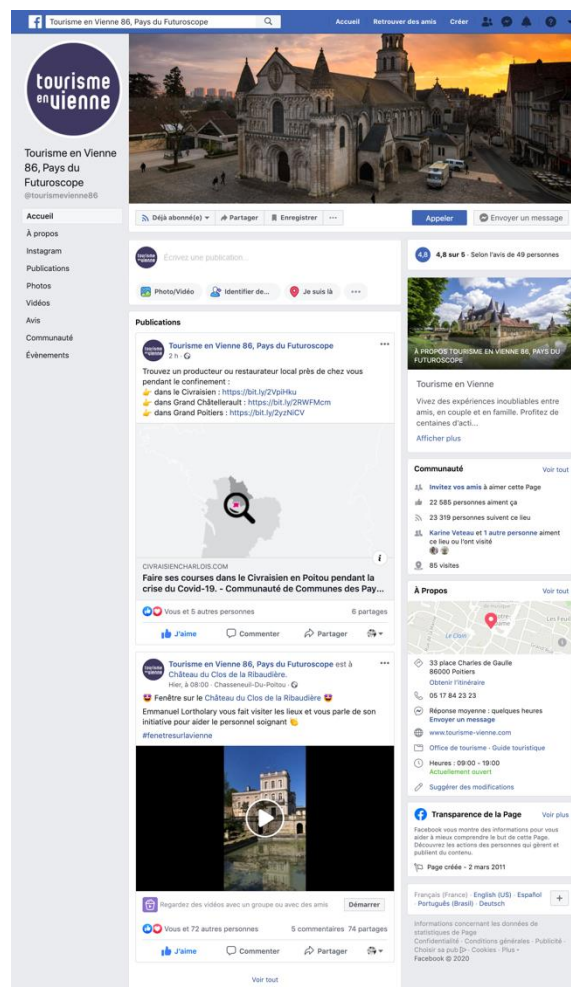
Tourisme en Vienne 86, Pays du Futuroscope
Accueil Retrouver des amis Créer

tourisme en vienne

Tourisme en Vienne 86, Pays du Futuroscope
@tourismevienne86

Accueil
À propos
Instagram
Publications
Photos
Vidéos
Avis
Communauté
Évènements

Déjà abonné(e) Partager Enregistrer ···
Appeler Envoyer un message

Écrivez une publication...
Photo/Vidéo Identifier de... Je suis là ···

Publications

Tourisme en Vienne 86, Pays du Futuroscope
2 h ·
Trouvez un producteur ou restaurateur local près de chez vous pendant le confinement :
👉 dans le Civraisien : https://bit.ly/2VpiHku
👉 dans Grand Châtellerault : https://bit.ly/2RWFMcm
👉 dans Grand Poitiers : https://bit.ly/2yzNiCV

CIVRAISIENCHARLOIS.COM
Faire ses courses dans le Civraisien en Poitou pendant la crise du Covid-19. - Communauté de Communes des Pay...
Vous et 5 autres personnes 6 partages
J'aime Commenter Partager

Tourisme en Vienne 86, Pays du Futuroscope est à Château du Clos de la Ribaudière.
Hier, à 08:00 · Chasseneuil-Du-Poitou ·
😍 Fenêtre sur le Château du Clos de la Ribaudière 😍
Emmanuel Lortholary vous fait visiter les lieux et vous parle de son initiative pour aider le personnel soignant 👏
#fenetresurlavienne

Regardez des vidéos avec un groupe ou avec des amis Démarrer
Vous et 72 autres personnes 5 commentaires 74 partages
J'aime Commenter Partager
Voir tout

4,8 4,8 sur 5 · Selon l'avis de 49 personnes

À PROPOS TOURISME EN VIENNE 86, PAYS DU FUTUROSCOPE
Tourisme en Vienne
Vivez des expériences inoubliables entre amis, en couple et en famille. Profitez de centaines d'acti...
Afficher plus

Communauté Voir tout
Invitez vos amis à aimer cette Page
22 585 personnes aiment ça
23 319 personnes suivent ce lieu
Karine Veteau et 1 autre personne aiment ce lieu ou l'ont visité
85 visites

À Propos Voir tout
33 place Charles de Gaulle
86000 Poitiers
Obtenir l'itinéraire
05 17 84 23 23
Réponse moyenne : quelques heures
Envoyer un message
www.tourisme-vienne.com
Office de tourisme · Guide touristique
Heures : 09:00 - 19:00
Actuellement ouvert
Suggérer des modifications

Transparence de la Page Voir plus
Facebook vous montre des informations pour vous aider à mieux comprendre le but de cette Page. Découvrez les actions des personnes qui gèrent et publient du contenu.
Page créée - 2 mars 2011

Français (France) · English (US) · Español · Português (Brasil) · Deutsch
Informations concernant les données de statistiques de Page
Confidentialité · Conditions générales · Publicité · Choisir sa pub · Cookies · Plus ·
Facebook © 2020